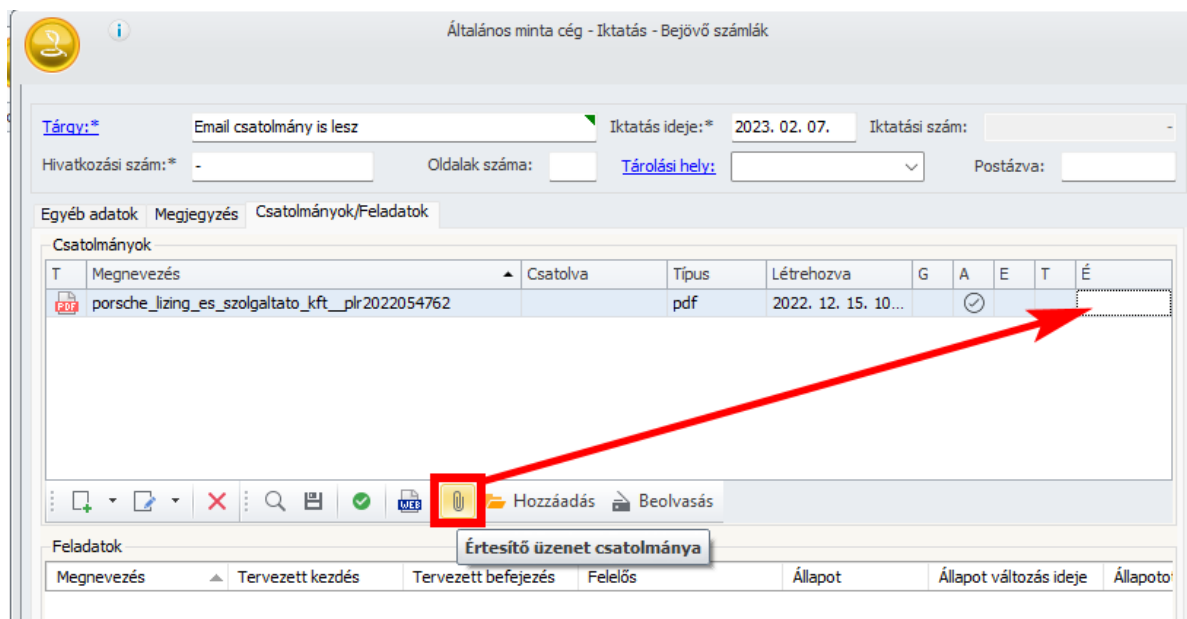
Általános minta cég - Iktatás - Bejövő számlák

Tárgy:* Email csatolmány is lesz Iktatás ideje:* 2023. 02. 07. Iktatási szám: -

Hivatkozási szám:* - Oldalak száma: Tárolási hely: Postázva:

Egyéb adatok Megjegyzés Csatolmányok/Feladatok

Csatolmányok

| T | Megnevezés | Csatolva | Típus | Létrehozva | G | A | E | T | É |
|---|---|---|---|---|---|---|---|---|---|
| PDF | porsche_lizing_es_szolgaltato_kft__plr2022054762 | | pdf | 2022. 12. 15. 10... | | | | | |

Hozzáadás Beolvasás

Értesítő üzenet csatolmánya

Feladatok

| Megnevezés | Tervezett kezdés | Tervezett befejezés | Felelős | Állapot | Állapot változás ideje | Állapotot |
|---|---|---|---|---|---|---|